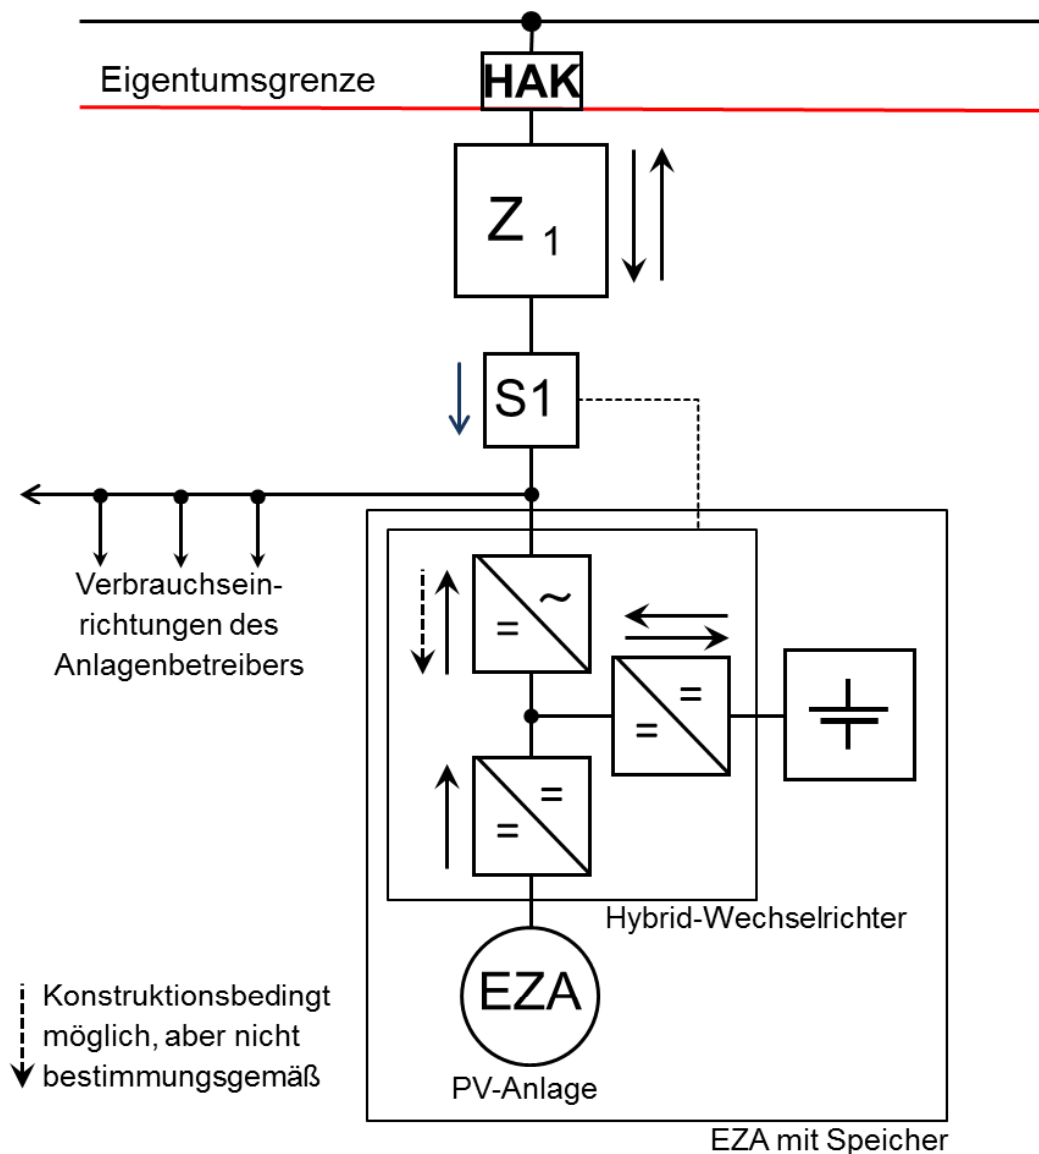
Eigentumsgrenze

HAK

$Z_1$

S1

Verbrauchseinrichtungen des Anlagenbetreibers

= ~

= =

= =

Hybrid-Wechselrichter

EZA

PV-Anlage

EZA mit Speicher

Konstruktionsbedingt möglich, aber nicht bestimmungsgemäß